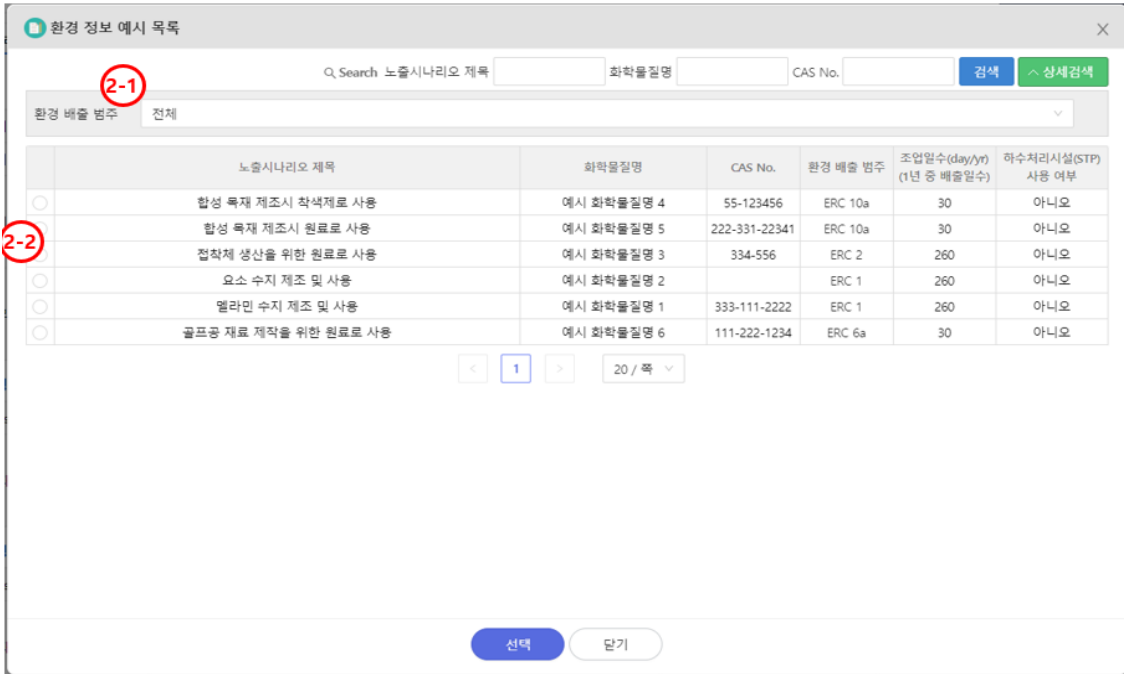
환경 정보 예시 목록

×

Search 노출시나리오 제목 화학물질명 CAS No. 검색 ^ 상세검색

2-1

환경 배출 범주 전체

| | 노출시나리오 제목 | 화학물질명 | CAS No. | 환경 배출 범주 | 조업일수(day/yr) (1년 중 배출일수) | 하수처리시설(STP) 사용 여부 |
|---|---|---|---|---|---|---|
| | 합성 목재 제조시 착색제로 사용 | 예시 화학물질명 4 | 55-123456 | ERC 10a | 30 | 아니오 |
| | 합성 목재 제조시 원료로 사용 | 예시 화학물질명 5 | 222-331-22341 | ERC 10a | 30 | 아니오 |
| | 접착체 생산을 위한 원료로 사용 | 예시 화학물질명 3 | 334-556 | ERC 2 | 260 | 아니오 |
| | 요소 수지 제조 및 사용 | 예시 화학물질명 2 | | ERC 1 | 260 | 아니오 |
| | 멜라민 수지 제조 및 사용 | 예시 화학물질명 1 | 333-111-2222 | ERC 1 | 260 | 아니오 |
| | 골프공 재료 제작을 위한 원료로 사용 | 예시 화학물질명 6 | 111-222-1234 | ERC 6a | 30 | 아니오 |

2-2

< 1 > 20 / 쪽

선택 닫기